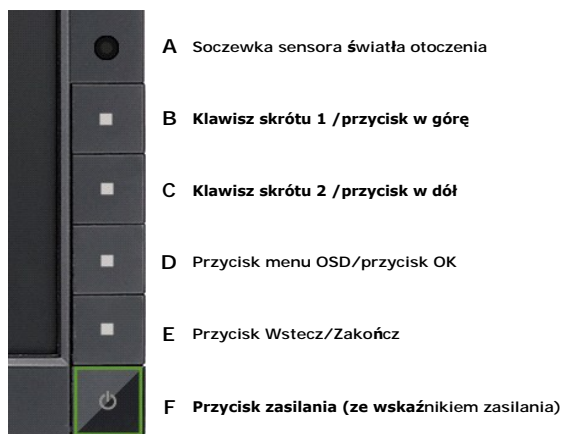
A Soczewka sensora światła otoczenia

B Klawisz skrótu 1 /przycisk w górę

C Klawisz skrótu 2 /przycisk w dół

D Przycisk menu OSD/przycisk OK

E Przycisk Wstecz/Zakończ

F Przycisk zasilania (ze wskaźnikiem zasilania)